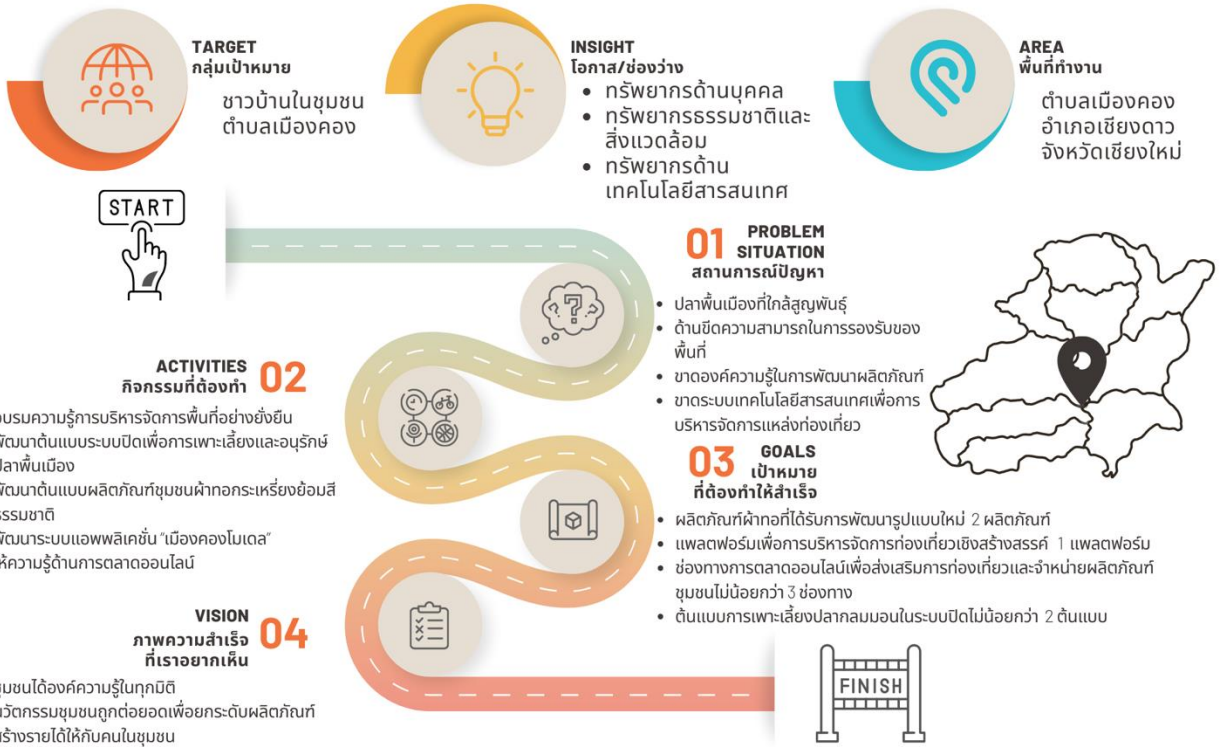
TARGET
กลุ่มเป้าหมาย

ชาวบ้านในชุมชน ตำบลเมืองคอง

INSIGHT
โอกาส/ช่องว่าง

• ทรัพยากรด้านบุคคล
• ทรัพยากรธรรมชาติและสิ่งแวดล้อม
• ทรัพยากรด้านเทคโนโลยีสารสนเทศ

AREA
พื้นที่ทำงาน

ตำบลเมืองคอง อำเภอเชียงดาว จังหวัดเชียงใหม่

START

01 PROBLEM SITUATION
สถานการณ์ปัญหา

• ปลาพื้นเมืองที่ใกล้สูญพันธุ์
• ด้านขีดความสามารถในการรองรับของพื้นที่
• ขาดองค์ความรู้ในการพัฒนาผลิตภัณฑ์
• ขาดระบบเทคโนโลยีสารสนเทศเพื่อการบริหารจัดการแหล่งท่องเที่ยว

ACTIVITIES
กิจกรรมที่ต้องทำ 02

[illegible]บรมความรู้การบริหารจัดการพื้นที่อย่างยั่งยืน
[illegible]พัฒนาต้นแบบระบบปิดเพื่อการเพาะเลี้ยงและอนุรักษ์ปลาพื้นเมือง
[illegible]พัฒนาต้นแบบผลิตภัณฑ์ชุมชนผ้าทอกระเหรี่ยงย้อมสีธรรมชาติ
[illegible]พัฒนาระบบแอพพลิเคชั่น "เมืองคองโมเดล"
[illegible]ห้ความรู้ด้านการตลาดออนไลน์

03 GOALS
เป้าหมาย
ที่ต้องทำให้สำเร็จ

• ผลิตภัณฑ์ผ้าทอที่ได้รับการพัฒนารูปแบบใหม่ 2 ผลิตภัณฑ์
• แพลตฟอร์มเพื่อการบริหารจัดการท่องเที่ยวเชิงสร้างสรรค์ 1 แพลตฟอร์ม
• ช่องทางการตลาดออนไลน์เพื่อส่งเสริมการท่องเที่ยวและจำหน่ายผลิตภัณฑ์ชุมชนไม่น้อยกว่า 3 ช่องทาง
• ต้นแบบการเพาะเลี้ยงปลากลมมอนในระบบปิดไม่น้อยกว่า 2 ต้นแบบ

VISION
ภาพความสำเร็จ
ที่เราอยากเห็น 04

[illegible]ชุมชนได้องค์ความรู้ในทุกมิติ
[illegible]วัตกรรมชุมชนถูกต่อยอดเพื่อยกระดับผลิตภัณฑ์
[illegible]สร้างรายได้ให้กับคนในชุมชน

FINISH